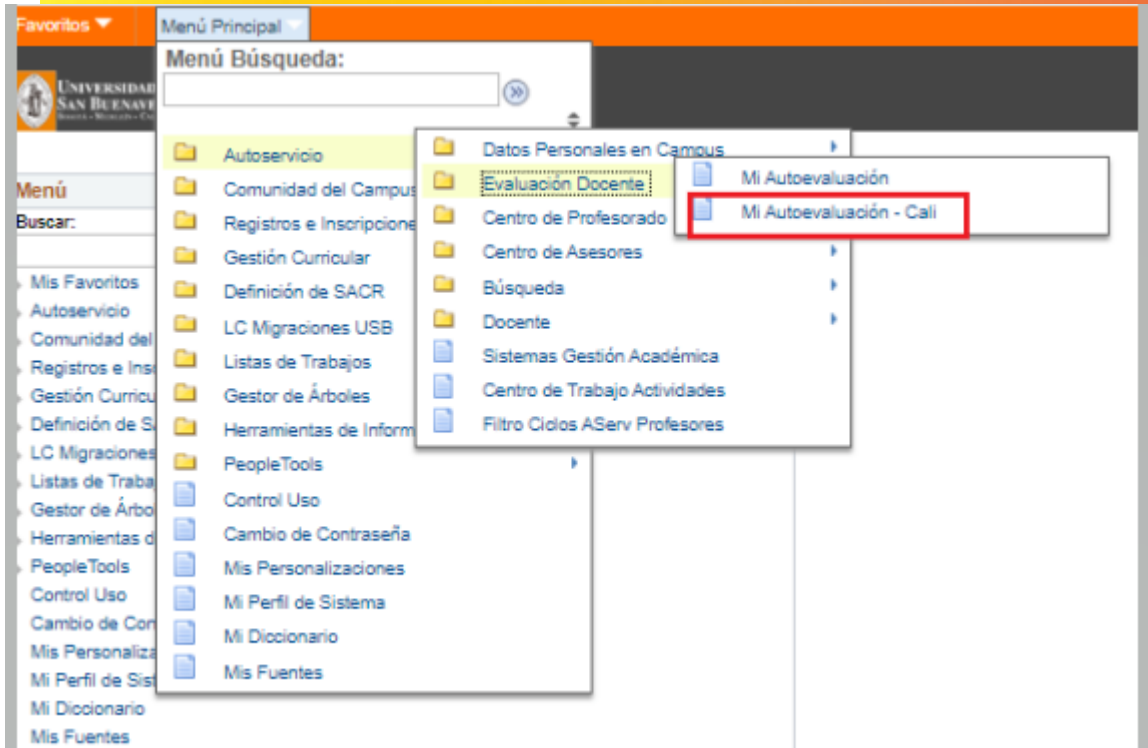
Favoritos
Menú Principal

UNIVERSIDAD
SAN BUENAVE

Menú
Buscar:

Mis Favoritos
Autoservicio
Comunidad del
Registros e Ins
Gestión Curricu
Definición de S
LC Migraciones
Listas de Traba
Gestor de Árbo
Herramientas d
PeopleTools
Control Uso
Cambio de Con
Mis Personaliza
Mi Perfil de Sist
Mi Diccionario
Mis Fuentes

Menú Búsqueda:

Autoservicio
Comunidad del Campus
Registros e Inscripcione
Gestión Curricular
Definición de SACR
LC Migraciones USB
Listas de Trabajos
Gestor de Árboles
Herramientas de Inform
PeopleTools
Control Uso
Cambio de Contraseña
Mis Personalizaciones
Mi Perfil de Sistema
Mi Diccionario
Mis Fuentes

Datos Personales en Campus
Evaluación Docente
Centro de Profesorado
Centro de Asesores
Búsqueda
Docente
Sistemas Gestión Académica
Centro de Trabajo Actividades
Filtro Ciclos AServ Profesores

Mi Autoevaluación
Mi Autoevaluación - Cali